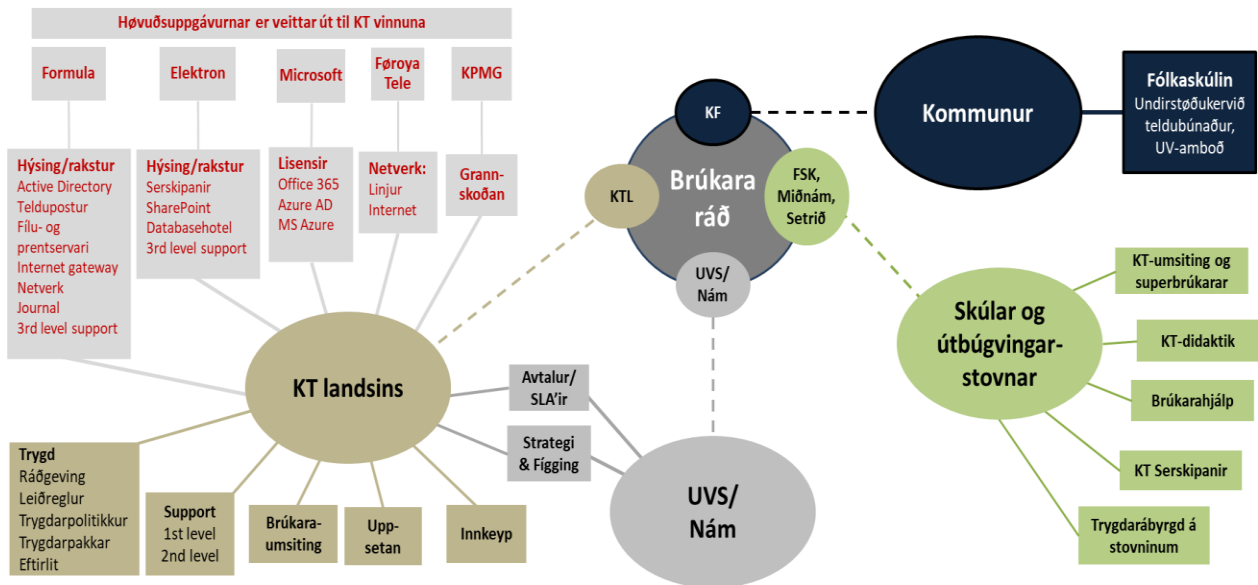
Høvuðsuppgávurnar er veittar út til KT vinnuna

Formula

Elektron

Microsoft

Føroya Tele

KPMG

Hýsing/rakstur
Active Directory
Teldupostur
Fílu- og prentservari
Internet gateway
Netverk
Journal
3rd level support

Hýsing/rakstur
Serskipanir
SharePoint
Databasehotel
3rd level support

Lisensir
Office 365
Azure AD
MS Azure

Netverk:
Linjur
Internet

Grann-skoðan

KF

Kommunur

Fólkaskúlin
Undirstøðukervið teldubúnaður, UV-amboð

KTL

Brúkara ráð

FSK, Miðnám, Setrið

UVS/ Nám

KT landsins

Avtalur/ SLA'ir

Strategi & Fígging

UVS/ Nám

Skúlar og útbúgvingar-stovnar

KT-umsiting og superbrúkarar

KT-didaktik

Brúkarahjálp

KT Serskipanir

Trygdarábyrgd á stovninum

Trygd
Ráðgeving
Leiðreglur
Trygdarpolitikkur
Trygdarpakkar
Eftirlit

Support
1st level
2nd level

Brúkara-umsiting

Upp-setan

Innkeyp